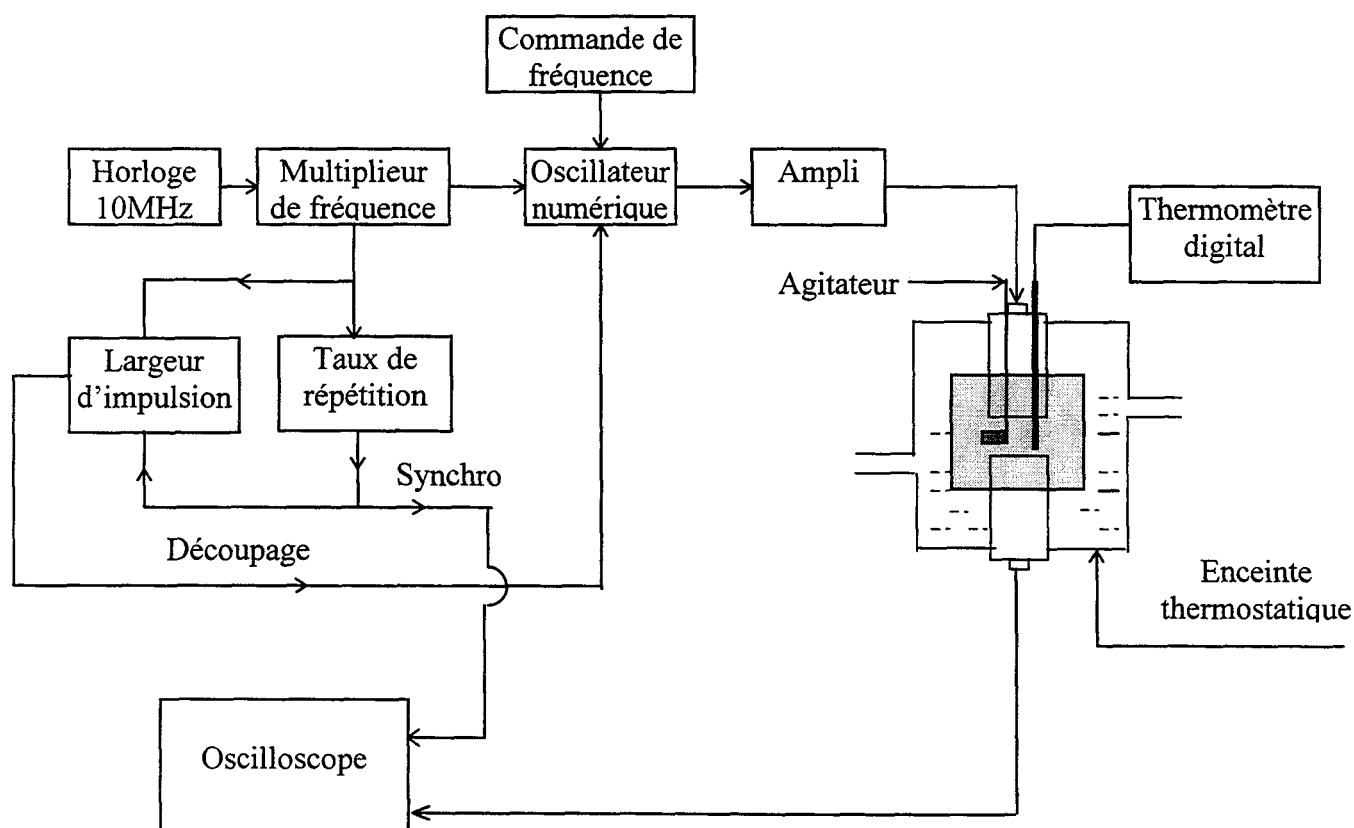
Commande de fréquence

Horloge 10MHz

Multiplieur de fréquence

Oscillateur numérique

Ampli

Thermomètre digital

Agitateur

Largeur d'impulsion

Taux de répétition

Synchro

Découpage

Enceinte thermostatique

Oscilloscope